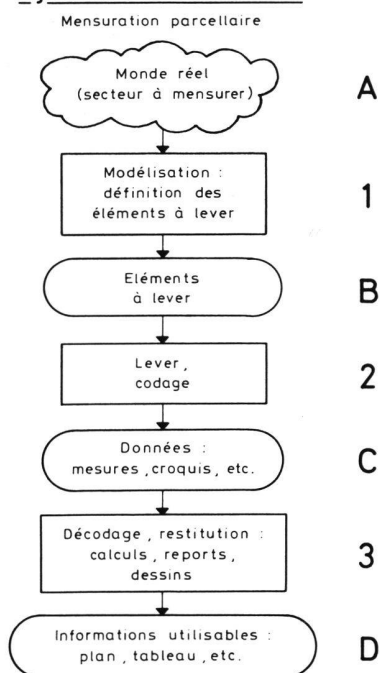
Mensuration parcellaire

Monde réel (secteur à mensurer)

A

Modélisation : définition des éléments à lever

1

Eléments à lever

B

Lever, codage

2

Données : mesures, croquis, etc.

C

Décodage, restitution : calculs, reports, dessins

3

Informations utilisables : plan, tableau, etc.

D